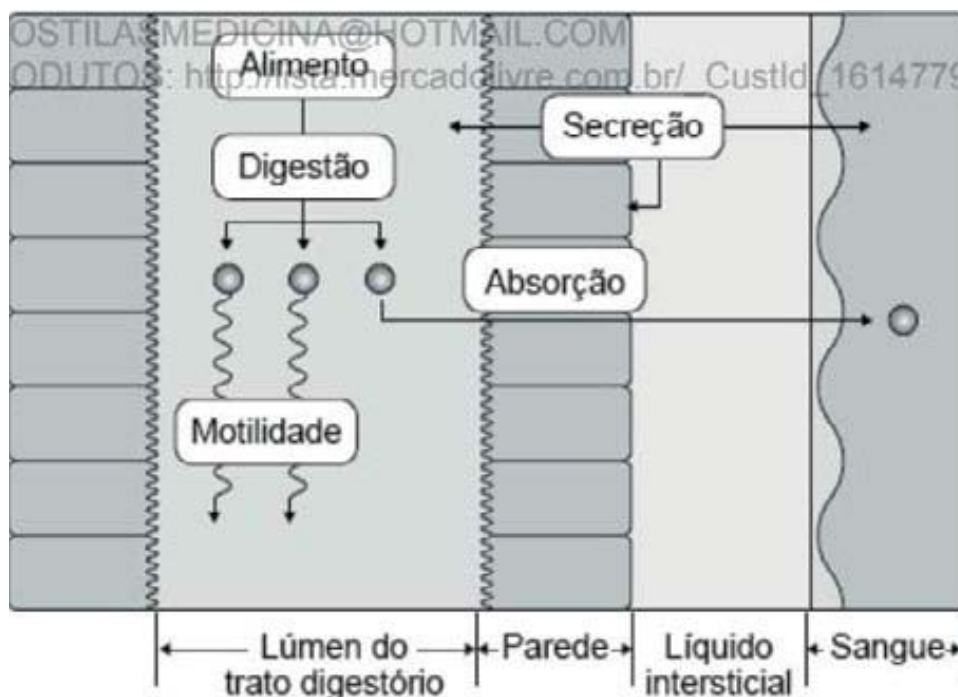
OSTILASMEDICINA@HOTMAIL.COM
ODUTOS: http://lista.mercadolivre.com.br/_CustId_1614779

Alimento

Digestão

Secreção

Absorção

Motilidade

Lúmen do trato digestório

Parede

Líquido intersticial

Sangue